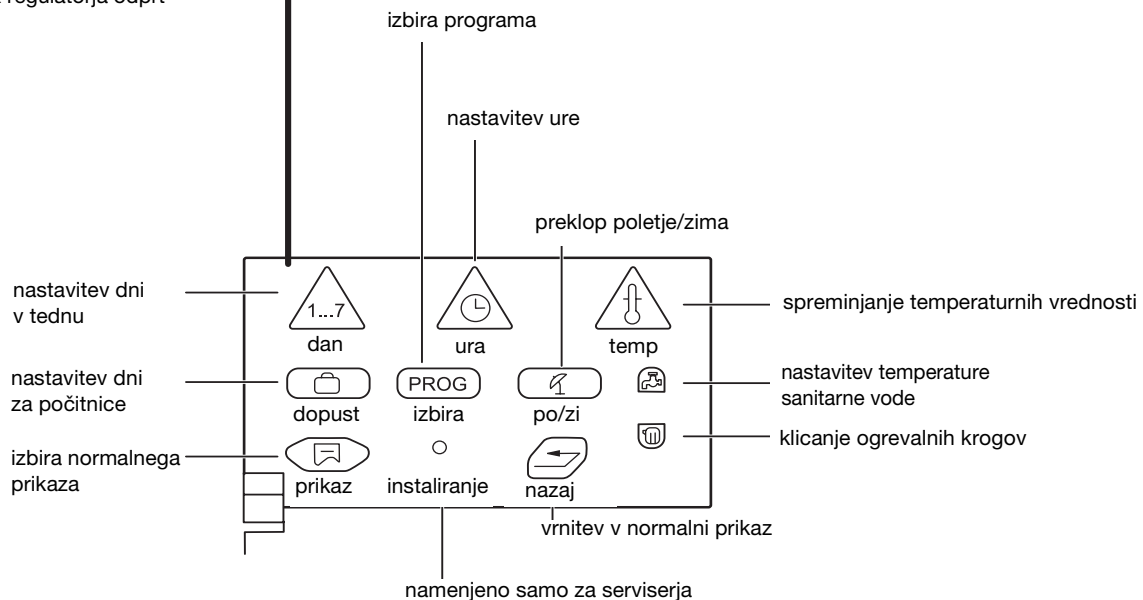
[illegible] regulatorja odprt

izbira programa

nastavitev ure

preklop poletje/zima

nastavitev dni v tednu

1...7

dan

ura

temp

spreminjanje temperaturnih vrednosti

nastavitev dni za počitnice

PROG

dopust

izbira

po/zi

nastavitev temperature sanitarne vode

klicanje ogrevalnih krogov

izbira normalnega prikaza

prikaz

instaliranje

nazaj

vrnitev v normalni prikaz

namenjeno samo za serviserja